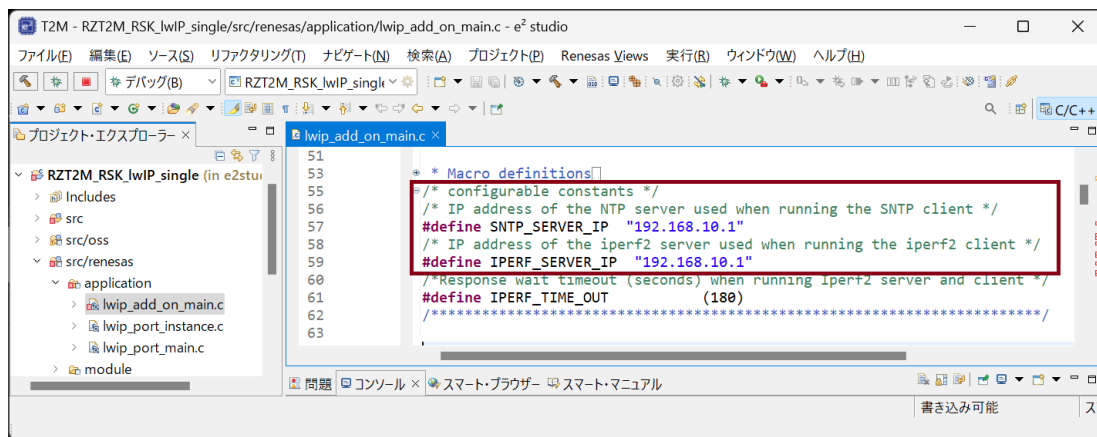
T2M - RZT2M_RSK_lwIP_single/src/renesas/application/lwip_add_on_main.c - e² studio

ファイル(F) 編集(E) ソース(S) リファクタリング(T) ナビゲート(N) 検索(A) プロジェクト(P) Renesas Views 実行(R) ウィンドウ(W) ヘルプ(H)

デバッグ(B) RZT2M_RSK_lwIP_single

C/C++

プロジェクト・エクスプローラー ×

RZT2M_RSK_lwIP_single (in e2stu
Includes
src
src/oss
src/renesas
application
lwip_add_on_main.c
lwip_port_instance.c
lwip_port_main.c
module

lwip_add_on_main.c ×

51
53 * Macro definitions
55 /* configurable constants */
56 /* IP address of the NTP server used when running the SNTP client */
57 #define SNTP_SERVER_IP "192.168.10.1"
58 /* IP address of the iperf2 server used when running the iperf2 client */
59 #define IPERF_SERVER_IP "192.168.10.1"
60 /*Response wait timeout (seconds) when running Iperf2 server and client */
61 #define IPERF_TIME_OUT (180)
62 /************************************************************************/
63

問題 コンソール × スマート・ブラウザー スマート・マニュアル

書き込み可能